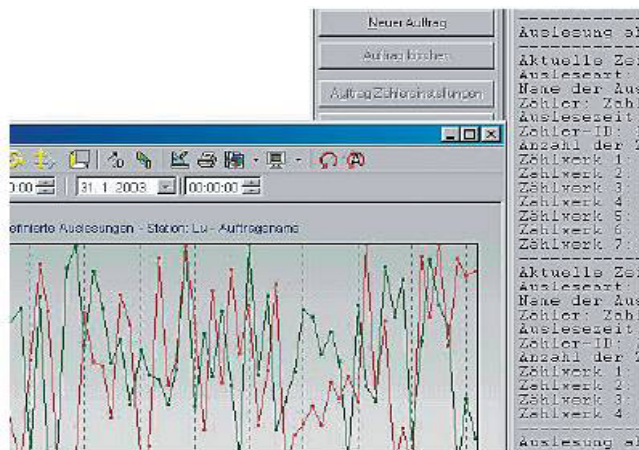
Neuer Auftrag

Auftrag löschen

Auftrag Zählereinstellungen

Auslesung al

Aktuelle Ze
Ausleseart:
Name der Aus
Zähler: Zähl
Auslesezeit
Zähler-ID: 
Anzahl der Z
Zählwerk 1:
Zählwerk 2:
Zählwerk 3:
Zählwerk 4:
Zählwerk 5:
Zählwerk 6:
Zählwerk 7:

Aktuelle Ze
Ausleseart:
Name der Aus
Zähler: Zähl
Auslesezeit
Zähler-ID: 
Anzahl der Z
Zählwerk 1:
Zählwerk 2:
Zählwerk 3:
Zählwerk 4:

Auslesung al

00:00 31. 1. 2003 00:00:00

efinierte Auslesungen - Station: Lu - Auftragsname